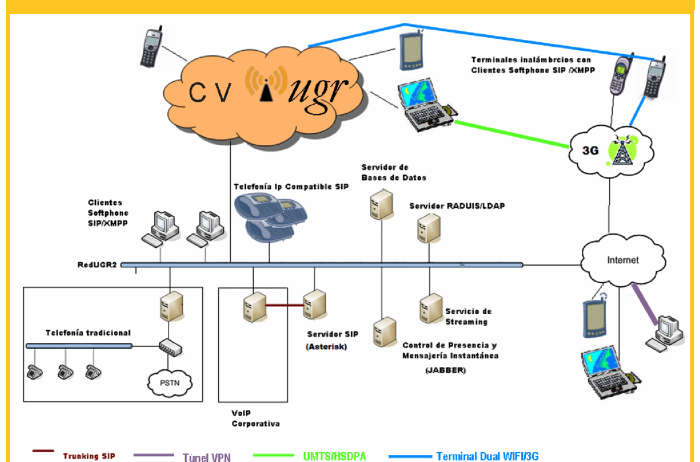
C V ugr

Terminales inalámbricos con Clientes Softphone SIP /XMPP

3G

Servidor de Bases de Datos

Telefonía Ip Compatible SIP

Clientes Softphone SIP/XMPP

Servidor RADUIS/LDAP

RedUGR2

Internet

Telefonía tradicional

PSTN

Servidor SIP (Asterisk)

Control de Presencia y Mensajería Instantánea (JABBER)

Servicio de Streaming

VoIP Corporativa

Trunking SIP

Tunel VPN

UMTS/HSDPA

Terminal Dual WIFI/3G